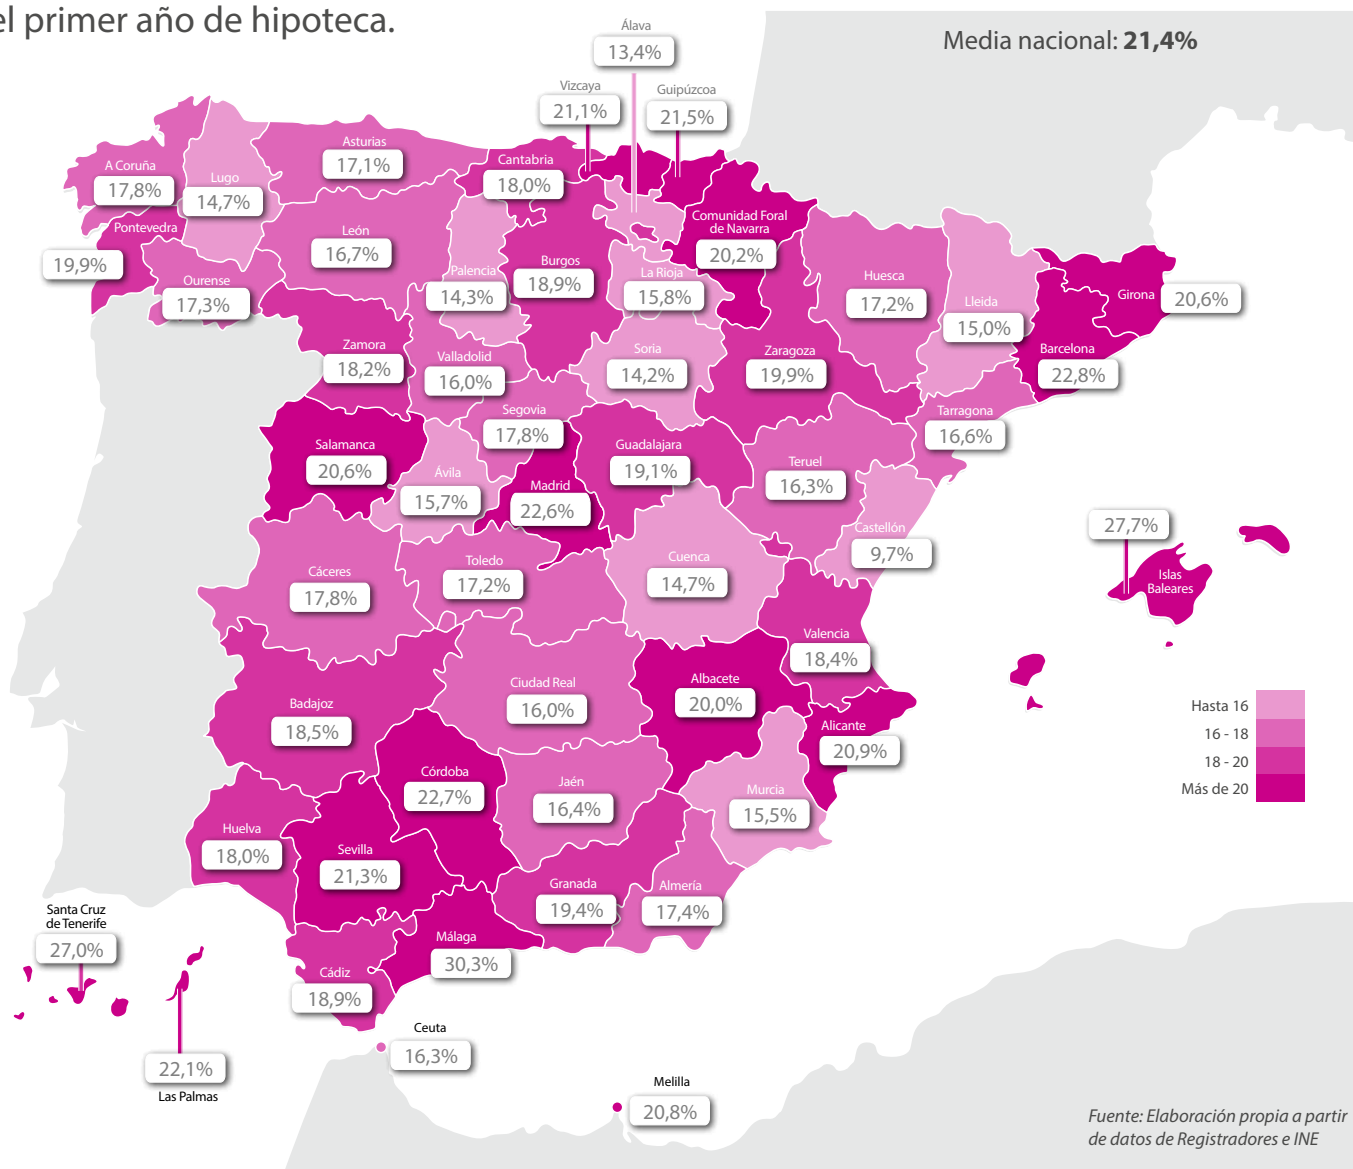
el primer año de hipoteca.

Media nacional: **21,4%**

Álava
13,4%

Vizcaya
21,1%

Guipúzcoa
21,5%

Asturias
17,1%

Cantabria
18,0%

A Coruña
17,8%

Lugo
14,7%

Comunidad Foral de Navarra
20,2%

León
16,7%

Pontevedra
19,9%

Palencia
14,3%

Burgos
18,9%

La Rioja
15,8%

Huesca
17,2%

Lleida
15,0%

Girona
20,6%

Ourense
17,3%

Zamora
18,2%

Valladolid
16,0%

Soria
14,2%

Zaragoza
19,9%

Barcelona
22,8%

Segovia
17,8%

Tarragona
16,6%

Salamanca
20,6%

Guadalajara
19,1%

Ávila
15,7%

Madrid
22,6%

Teruel
16,3%

Castellón
9,7%

27,7%
Islas Baleares

Cáceres
17,8%

Toledo
17,2%

Cuenca
14,7%

Valencia
18,4%

Albacete
20,0%

Ciudad Real
16,0%

Badajoz
18,5%

Alicante
20,9%

Hasta 16
16 - 18
18 - 20
Más de 20

Córdoba
22,7%

Jaén
16,4%

Murcia
15,5%

Huelva
18,0%

Sevilla
21,3%

Granada
19,4%

Almería
17,4%

Santa Cruz de Tenerife
27,0%

Málaga
30,3%

Cádiz
18,9%

Ceuta
16,3%

22,1%
Las Palmas

Melilla
20,8%

Fuente: Elaboración propia a partir de datos de Registradores e INE